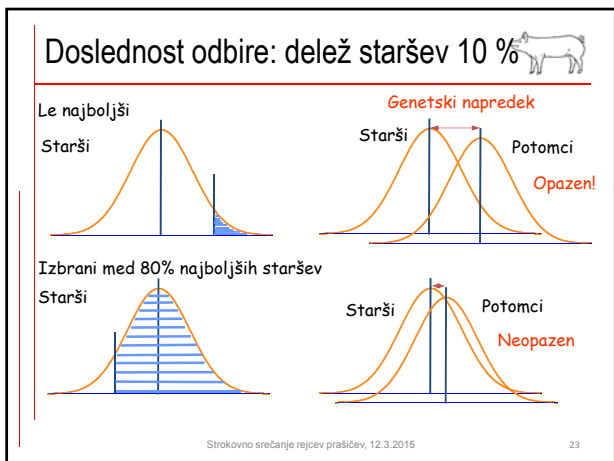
Doslednost odbire: delež staršev 10 %

Le najboljši

Starši

Genetski napredek

Starši

Potomci

Opazen!

Izbrani med 80% najboljših staršev

Starši

Starši

Potomci

Neopazen

Strokovno srečanje rejcev prašičev, 12.3.2015

23